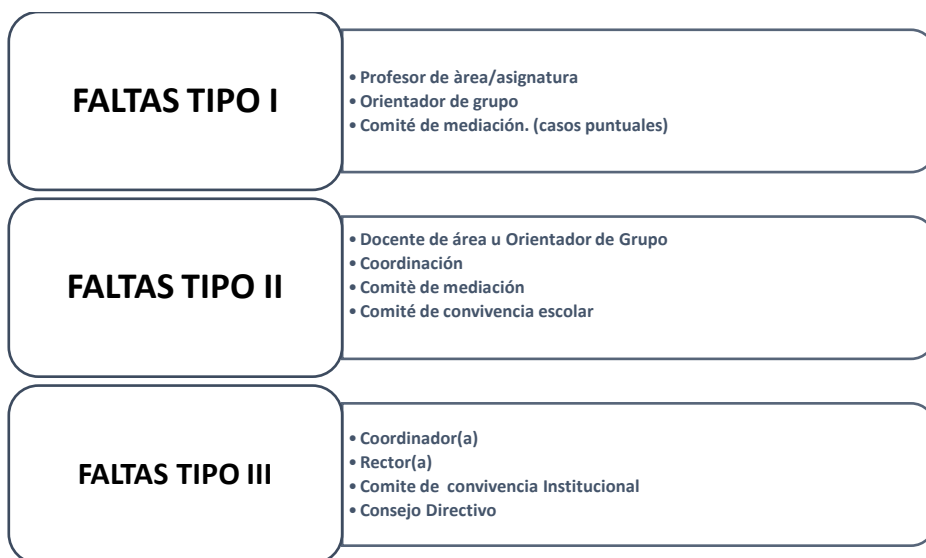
FALTAS TIPO I

• Profesor de àrea/asignatura
• Orientador de grupo
• Comité de mediación. (casos puntuales)

FALTAS TIPO II

• Docente de área u Orientador de Grupo
• Coordinación
• Comitè de mediación
• Comité de convivencia escolar

FALTAS TIPO III

• Coordinador(a)
• Rector(a)
• Comite de convivencia Institucional
• Consejo Directivo